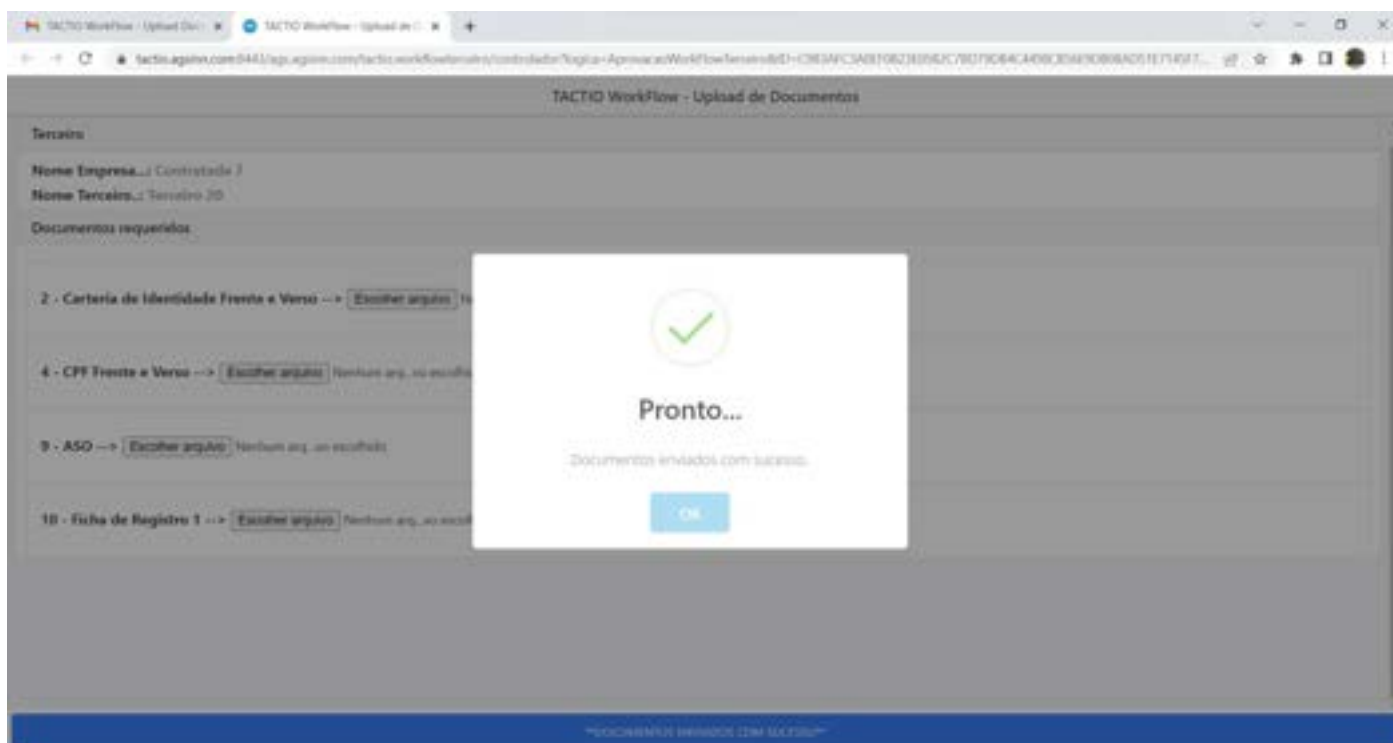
TACTIO WorkFlow - Upload Do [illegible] ×
TACTIO WorkFlow - Upload de D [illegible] ×
+

tactio.agsinn.com:8443/ags.agsinn.com/tactio.workflowterceiro/controlador?logica=AprovacaoWorkFlowTerceiroId=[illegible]

TACTIO WorkFlow - Upload de Documentos

Terceiro

Nome Empresa...: Contratada 7
Nome Terceiro...: Terceiro 20

Documentos requeridos

2 - Carteria de Identidade Frente e Verso --> Escolher arquivo N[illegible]

4 - CPF Frente e Verso --> Escolher arquivo Nenhum arq...vo escolhi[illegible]

9 - ASO --> Escolher arquivo Nenhum arq...vo escolhido

10 - Ficha de Registro 1 --> Escolher arquivo Nenhum arq...vo escol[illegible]

Pronto...

Documentos enviados com sucesso.

OK

**DOCUMENTOS ENVIADOS COM SUCESSO**